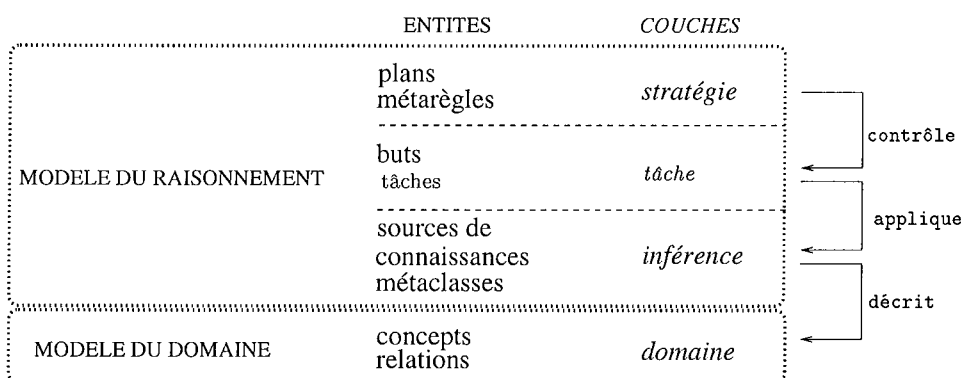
ENTITES COUCHES

MODELE DU RAISONNEMENT

plans
métarègles — stratégie

buts
tâches — tâche

sources de
connaissances
métaclasses — inférence

contrôle

applique

décrit

MODELE DU DOMAINE

concepts
relations — domaine